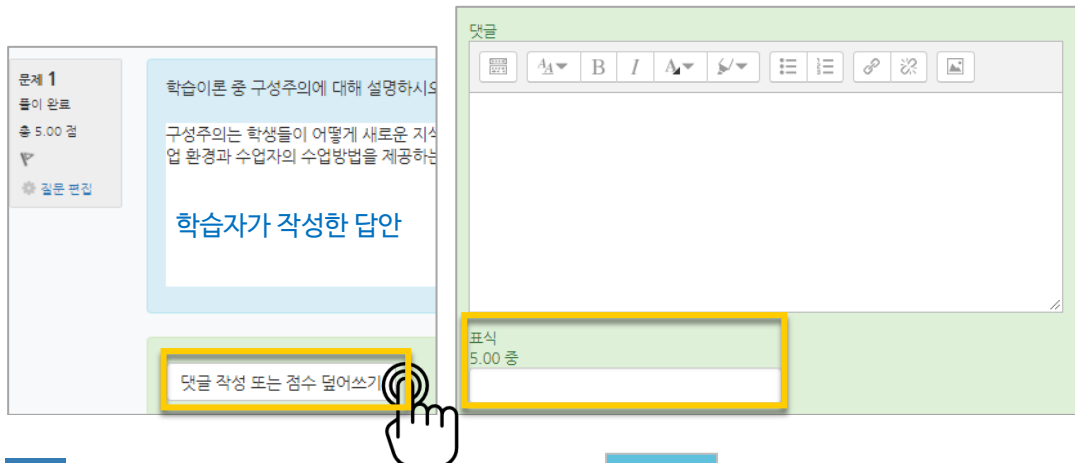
문제 1
풀이 완료
총 5.00 점
질문 편집

학습이론 중 구성주의에 대해 설명하시오

구성주의는 학생들이 어떻게 새로운 지식
업 환경과 수업자의 수업방법을 제공하는

학습자가 작성한 답안

댓글 작성 또는 점수 덮어쓰기

댓글

표식
5.00 중